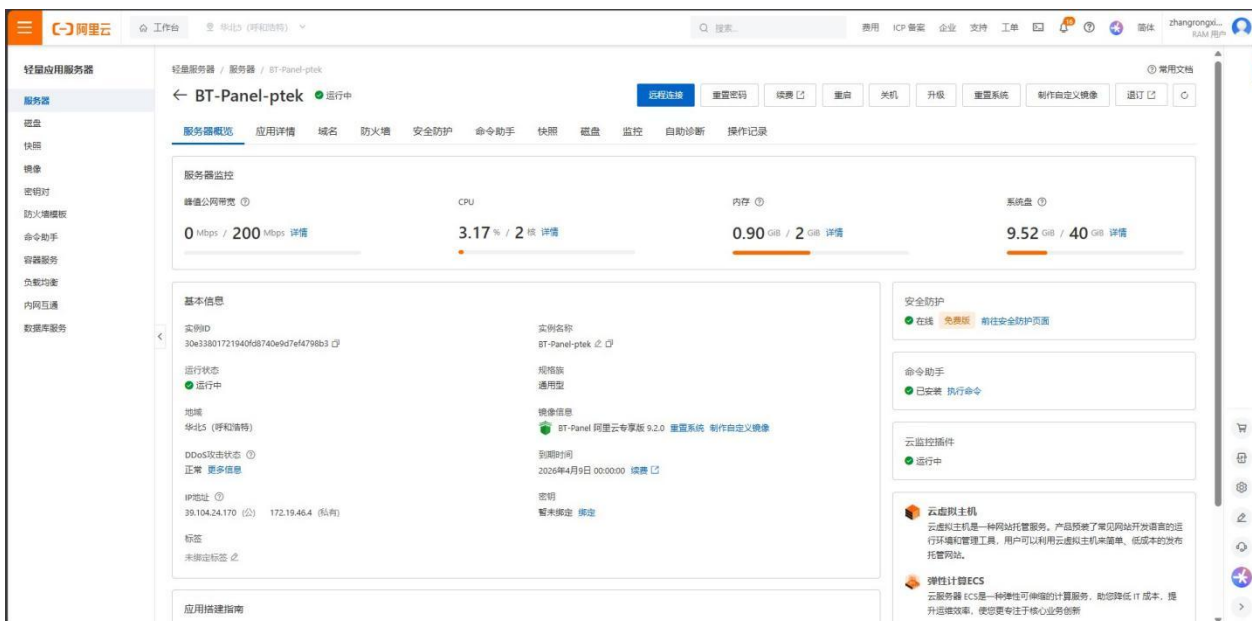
(-) 阿里云 工作台 华北5 (呼和浩特) 搜索... 费用 ICP备案 企业 支持 工单 简体 zhangrongxi... RAM 用户

轻量应用服务器
服务器
磁盘
快照
镜像
密钥对
防火墙模板
命令助手
容器服务
负载均衡
内网互通
数据库服务

轻量服务器 / 服务器 / BT-Panel-ptek
常用文档
← BT-Panel-ptek 运行中
远程连接 重置密码 续费 重启 关机 升级 重置系统 制作自定义镜像 退订

服务器概览 应用详情 域名 防火墙 安全防护 命令助手 快照 磁盘 监控 自助诊断 操作记录

服务器监控
峰值公网带宽
0 Mbps / 200 Mbps 详情
CPU
3.17 % / 2 核 详情
内存
0.90 GiB / 2 GiB 详情
系统盘
9.52 GiB / 40 GiB 详情

基本信息
实例ID
30e33801721940fd8740e9d7ef4798b3
实例名称
BT-Panel-ptek
运行状态
运行中
规格族
通用型
地域
华北5 (呼和浩特)
镜像信息
BT-Panel 阿里云专享版 9.2.0 重置系统 制作自定义镜像
DDoS攻击状态
正常 更多信息
到期时间
2026年4月9日 00:00:00 续费
IP地址
39.104.24.170 (公) 172.19.46.4 (私有)
密钥
暂未绑定 绑定
标签
未绑定标签

应用搭建指南

安全防护
在线 免费版 前往安全防护页面

命令助手
已安装 执行命令

云监控插件
运行中

云虚拟主机
云虚拟主机是一种网站托管服务。产品预装了常见网站开发语言的运行环境和管理工具，用户可以利用云虚拟主机来简单、低成本的发布托管网站。

弹性计算ECS
云服务器 ECS是一种弹性可伸缩的计算服务，助您降低 IT 成本，提升运维效率，使您更专注于核心业务创新